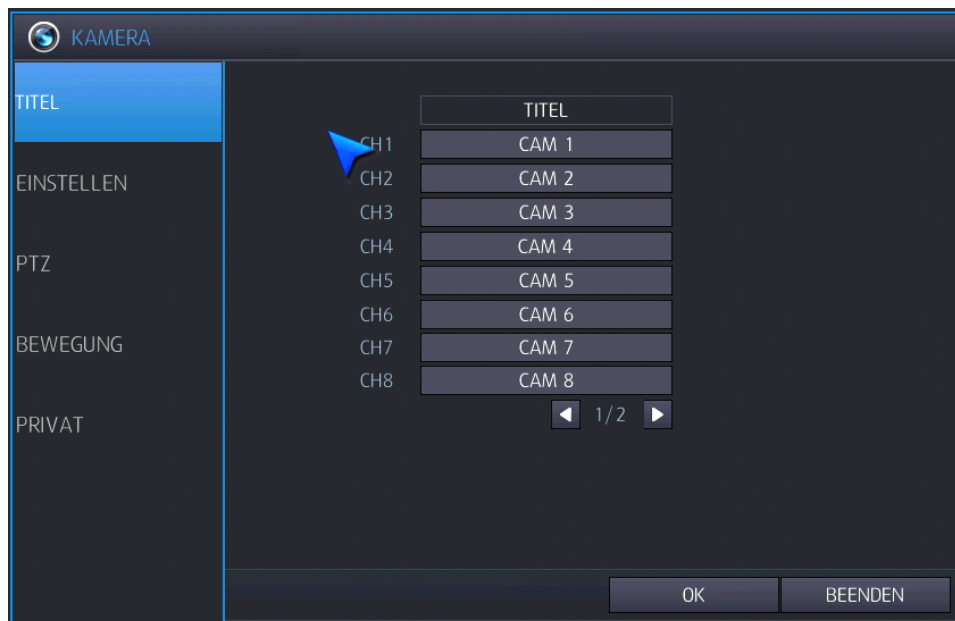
KAMERA

TITEL
EINSTELLEN
PTZ
BEWEGUNG
PRIVAT

| | TITEL |
|---|---|
| CH1 | CAM 1 |
| CH2 | CAM 2 |
| CH3 | CAM 3 |
| CH4 | CAM 4 |
| CH5 | CAM 5 |
| CH6 | CAM 6 |
| CH7 | CAM 7 |
| CH8 | CAM 8 |

1/2

OK
BEENDEN